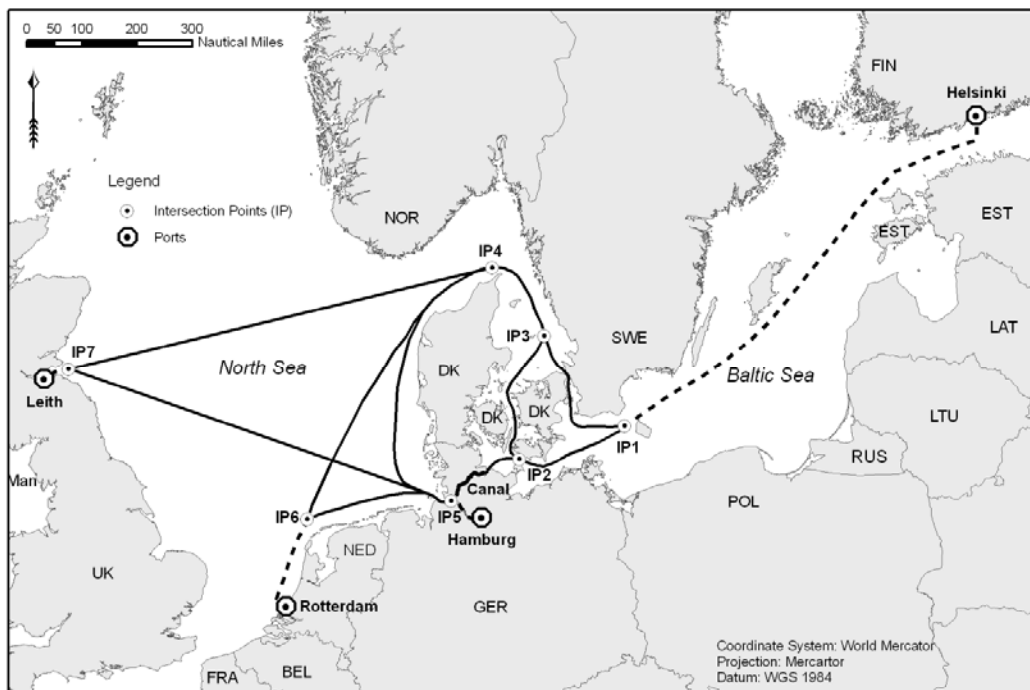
0 50 100 200 300 Nautical Miles

Legend
Intersection Points (IP)
Ports

FIN
Helsinki
NOR
EST
EST
IP4
LAT
IP3
SWE
IP7
North Sea
DK
Baltic Sea
Leith
DK
DK
IP1
LTU
IP2
RUS
Man
Canal
POL
IP6
IP5
Hamburg
NED
UK
Rotterdam
GER
FRA
BEL
Coordinate System: World Mercator
Projection: Mercartor
Datum: WGS 1984